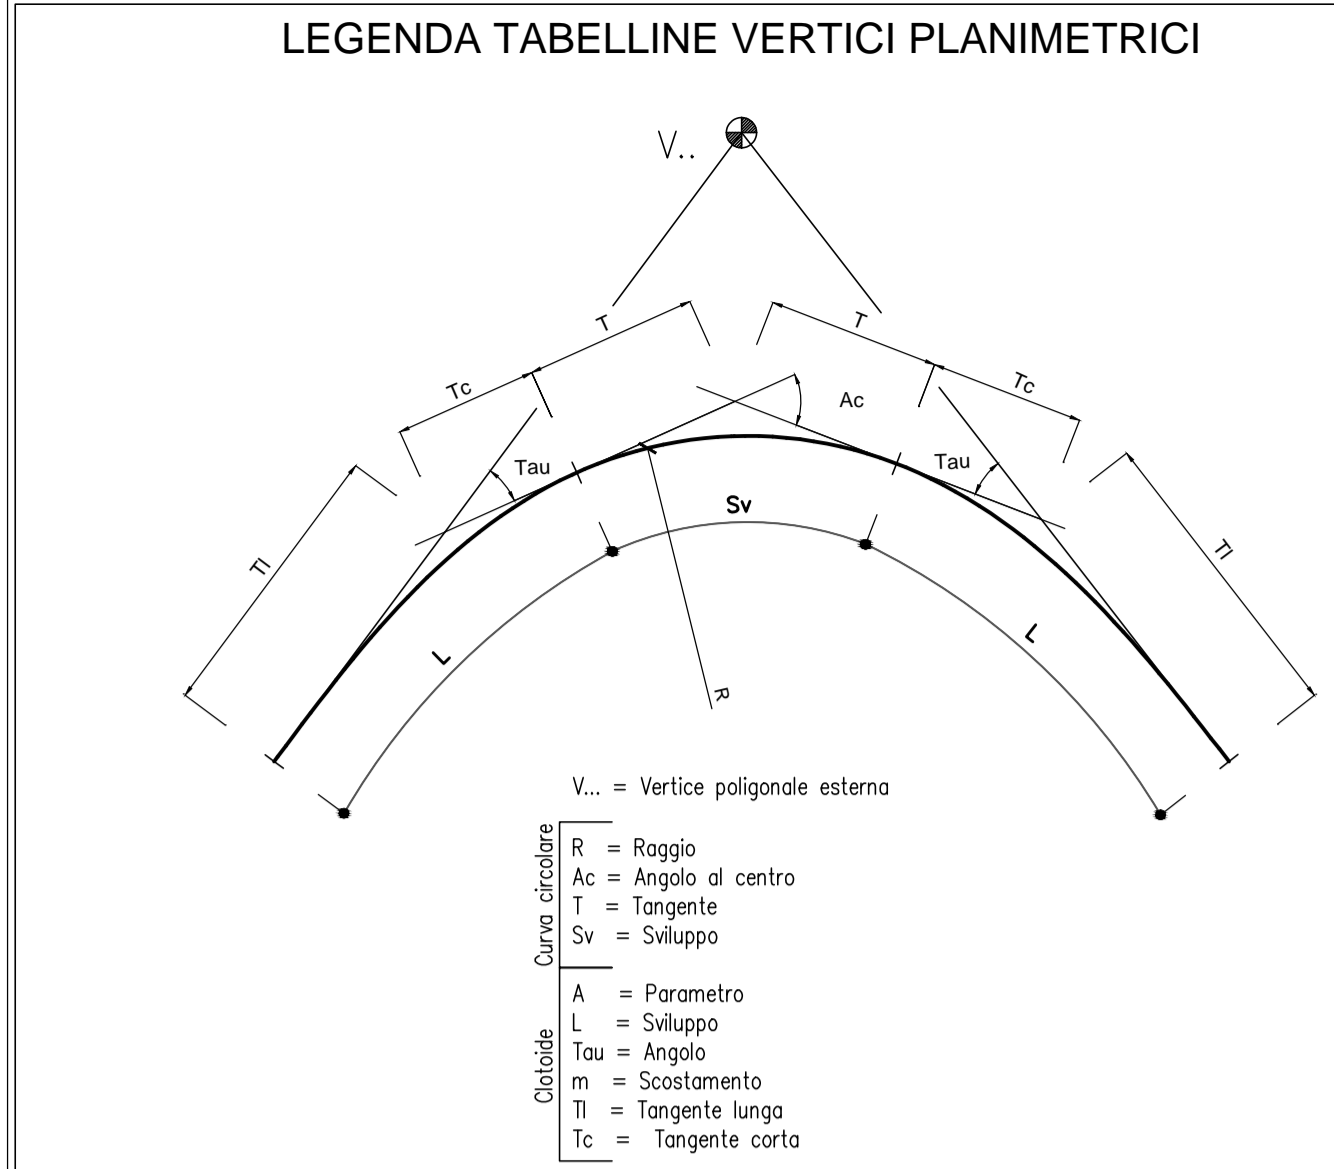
LEGENDA TABELLINE VERTICI PLANIMETRICI

V..

T

T

Tc

Tc

Ac

Tau

Tau

Sv

Tl

Tl

L

L

R

V... = Vertice poligonale esterna

Curva circolare
R = Raggio
Ac = Angolo al centro
T = Tangente
Sv = Sviluppo

Clotoide
A = Parametro
L = Sviluppo
Tau = Angolo
m = Scostamento
Tl = Tangente lunga
Tc = Tangente corta